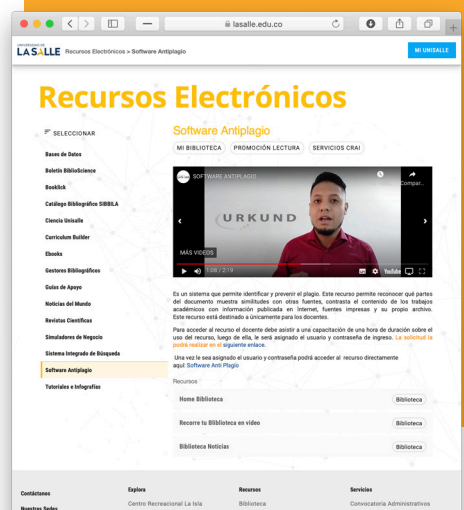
lasalle.edu.co

UNIVERSIDAD DE LA SALLE Recursos Electrónicos > Software Antiplagio

MI UNISALLE

Recursos Electrónicos

SELECCIONAR

Bases de Datos
Boletín BiblioScience
Booklick
Catálogo Bibliográfico SIBBILA
Ciencia Unisalle
Curriculum Builder
Ebooks
Gestores Bibliográficos
Guías de Apoyo
Noticias del Mundo
Revistas Científicas
Simuladores de Negocio
Sistema Integrado de Búsqueda
Software Antiplagio
Tutoriales e Infografías

Software Antiplagio

MI BIBLIOTECA PROMOCIÓN LECTURA SERVICIOS CRAI

SOFTWARE ANTIPLAGIO
Compar...
URKUND
MÁS VIDEOS
1:08 / 2:19
YouTube

Es un sistema que permite identificar y prevenir el plagio. Este recurso permite reconocer qué partes del documento muestra similitudes con otras fuentes, contrasta el contenido de los trabajos académicos con información publicada en Internet, fuentes impresas y su propio archivo. Este recurso está destinado a únicamente para los docentes.

Para acceder al recurso el docente debe asistir a una capacitación de una hora de duración sobre el uso del recurso, luego de ella, le será asignado el usuario y contraseña de ingreso. La solicitud la podrá realizar en el siguiente enlace.

Una vez le sea asignado el usuario y contraseña podrá acceder al recurso directamente aquí: Software Anti Plagio

Recursos

Home Biblioteca Biblioteca
Recorre tu Biblioteca en video Biblioteca
Biblioteca Noticias Biblioteca

Contáctanos
Nuestras Sedes
Explora
Centro Recreacional La Isla
Recursos
Biblioteca
Servicios
Convocatoria Administrativos